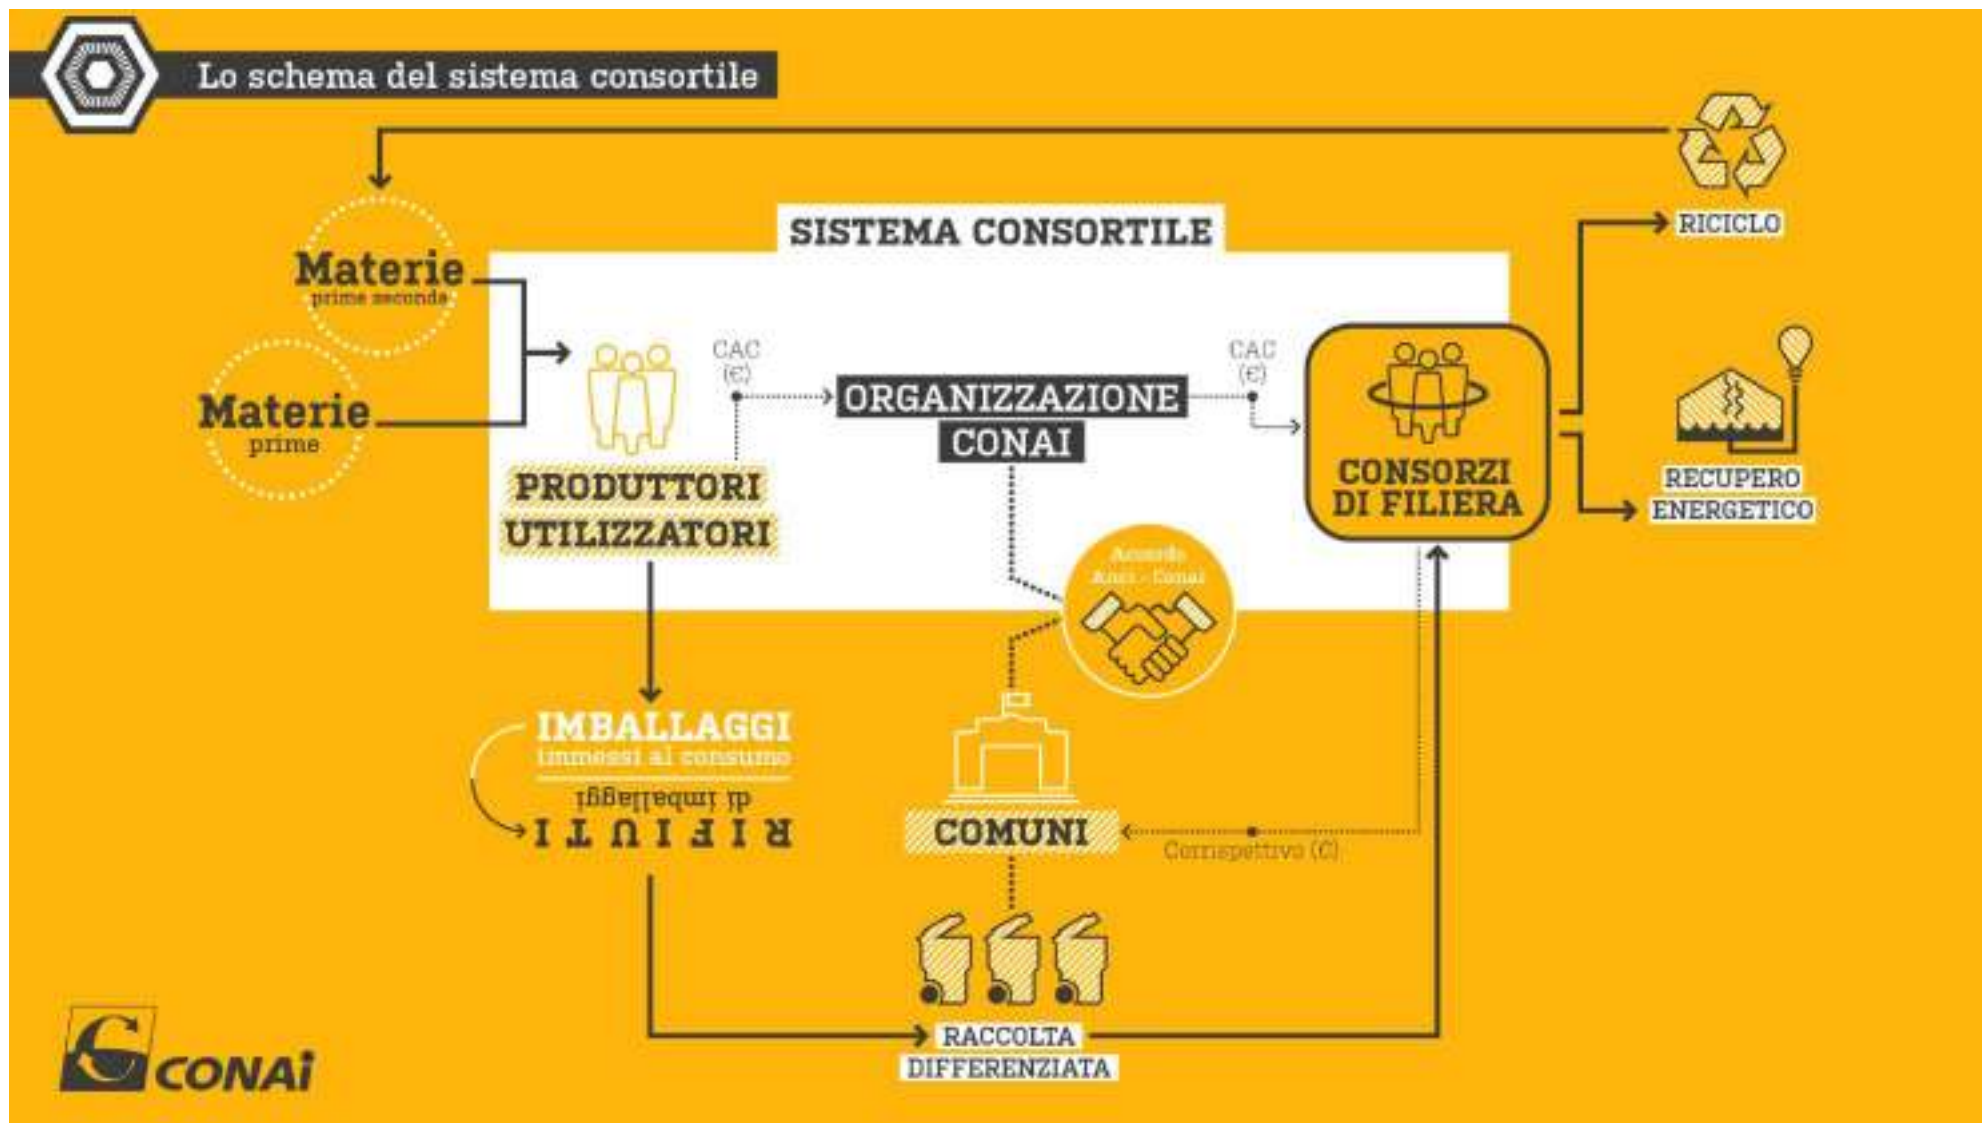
Lo schema del sistema consortile

SISTEMA CONSORTILE

Materie
prime seconde

Materie
prime

CAC
(€)

PRODUTTORI
UTILIZZATORI

ORGANIZZAZIONE
CONAI

CAC
(€)

CONSORZI
DI FILIERA

RICICLO

RECUPERO
ENERGETICO

Accordo
Anci - Conai

IMBALLAGGI
immessi al consumo

RIFIUTI
di imballaggi

COMUNI

Corrispettivo (€)

RACCOLTA
DIFFERENZIATA

CONAI